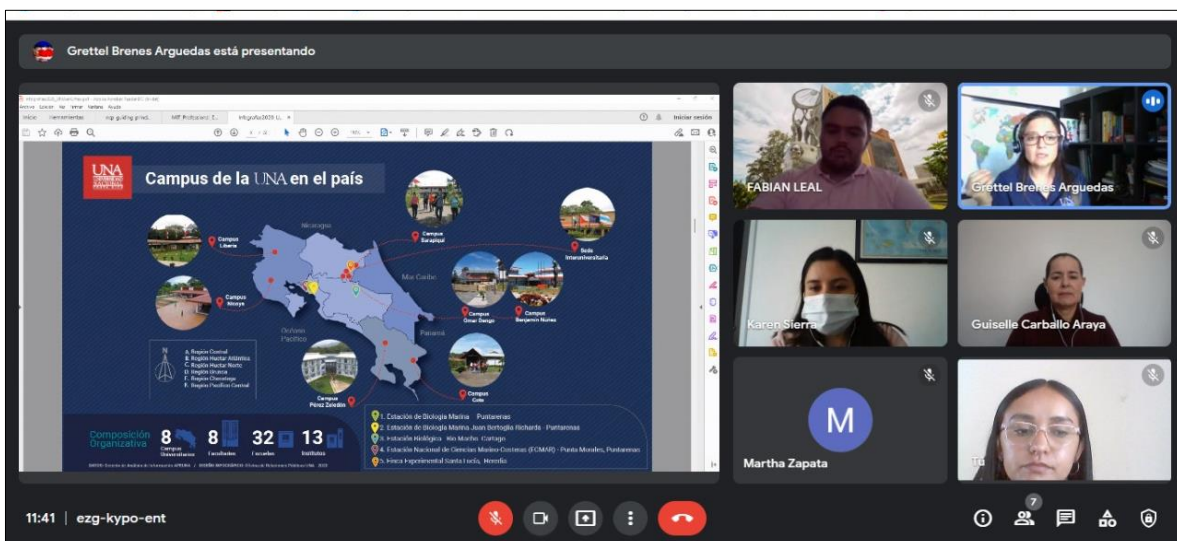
Grettel Brenes Arguedas está presentando

Inicio Herramientas Iniciar sesión

UNA

Campus de la UNA en el país

Nicaragua

Campus Liberia

Campus Sarapiquí

Sede Interuniversitaria

Mar Caribe

Campus Nicoya

Campus Omar Dengo

Campus Benjamín Núñez

Océano Pacífico

Panamá

A. Región Central
B. Región Huetar Atlántica
C. Región Huetar Norte
D. Región Brunca
E. Región Chorotega
F. Región Pacífico Central

Campus Pérez Zeledón

Campus Coto

Composición Organizativa

8 Campus Universitarios

8 Facultades

32 Escuelas

13 Institutos

1. Estación de Biología Marina - Puntarenas
2. Estación de Biología Marina Juan Bertoglia Richards - Puntarenas
3. Estación Biológica Río Macho - Cartago
4. Estación Nacional de Ciencias Marino-Costeras (ECMAR) - Punta Morales, Puntarenas
5. Finca Experimental Santa Lucía - Heredia

FABIAN LEAL

Grettel Brenes Arguedas

Karen Sierra

Guiselle Carballo Araya

M

Martha Zapata

Tú

11:41 | ezg-kypo-ent

7